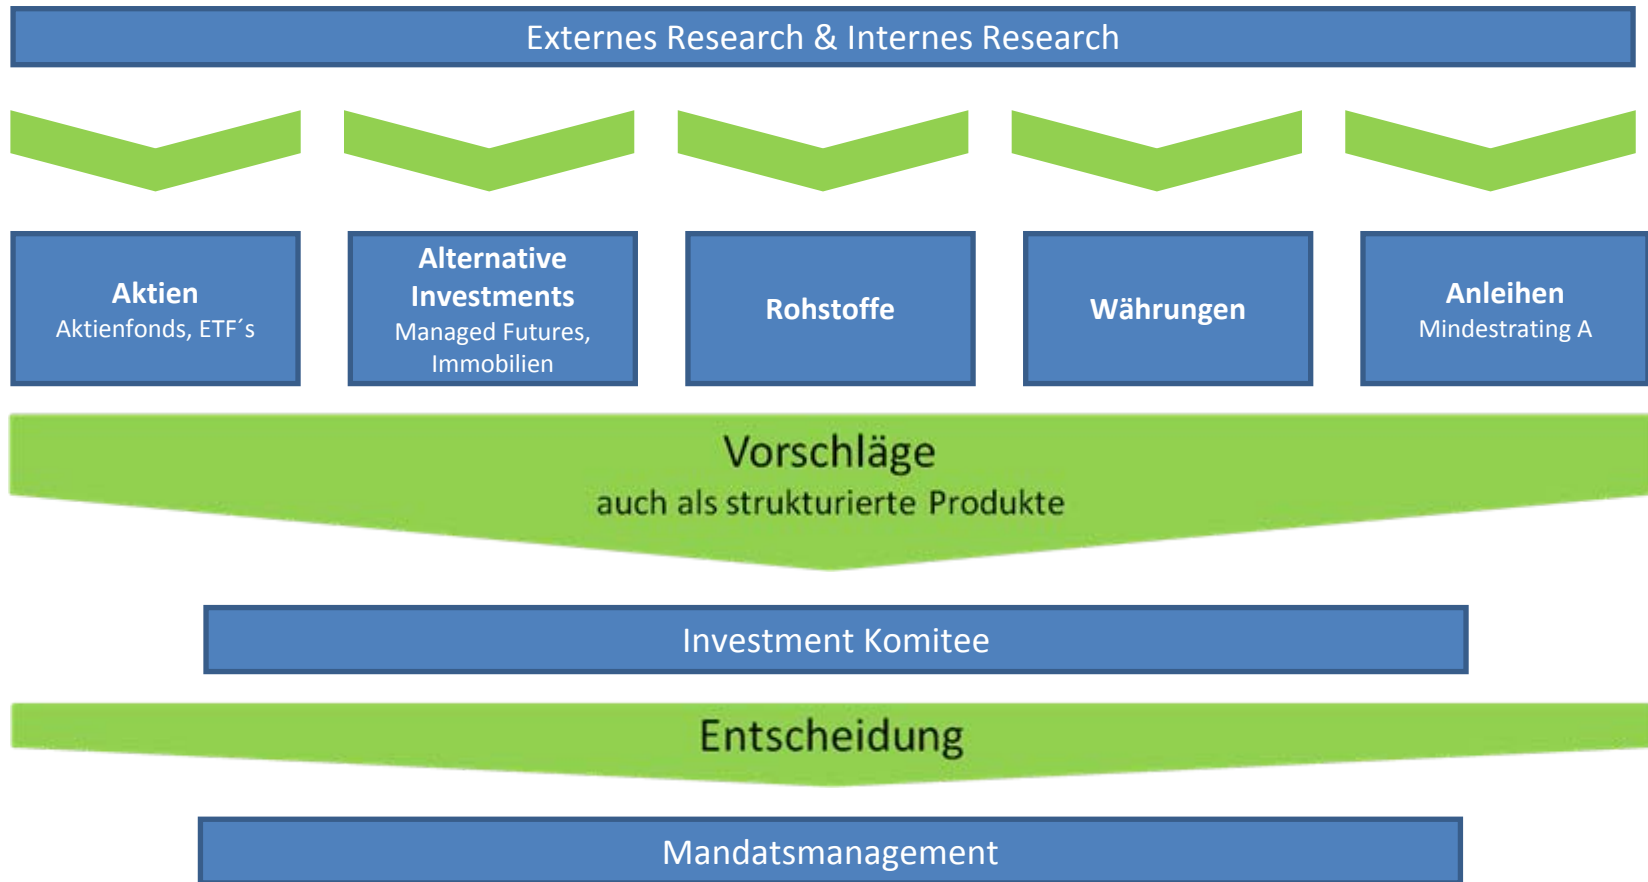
Externes Research & Internes Research

Aktien
Aktienfonds, ETF´s

Alternative Investments
Managed Futures, Immobilien

Rohstoffe

Währungen

Anleihen
Mindestrating A

Vorschläge
auch als strukturierte Produkte

Investment Komitee

Entscheidung

Mandatsmanagement